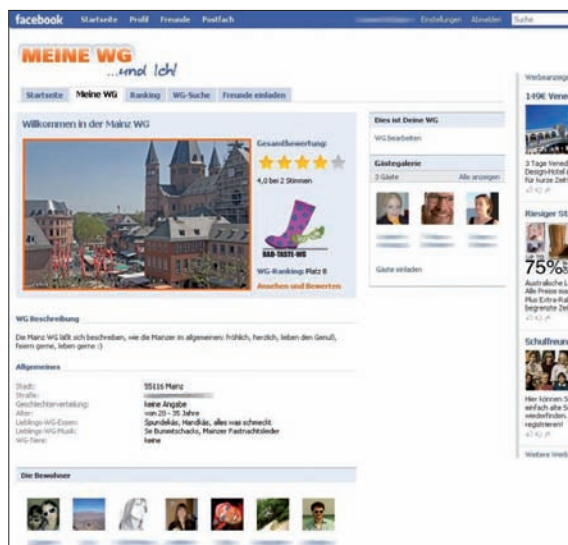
facebook Startseite Profil Freunde Postfach

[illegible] Einstellungen Abmelden Suche

MEINE WG ...und ich!

Startseite Meine WG Ranking WG-Suche Freunde einladen

Willkommen in der Mainz WG

Gesamtbewertung:

4,0 bei 2 Stimmen

BAD-TASTE-WG

WG-Ranking: Platz 8

Ansehen und Bewerten

Dies ist Deine WG

WG bearbeiten

Gästegalerie

3 Gäste Alle anzeigen

Gäste einladen

WG Beschreibung

Die Mainz WG läßt sich beschreiben, wie die Mainzer im allgemeinen: fröhlich, herzlich, leben den Genuß, feiern gerne, leben gerne :)

Allgemeines

Stadt: 55116 Mainz
Straße: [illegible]
Geschlechterverteilung: keine Angabe
Alter: von 20 - 35 Jahre
Lieblings-WG-Essen: Spundekäs, Handkäs, alles was schmeckt
Lieblings-WG-Musik: Se Buwebschacks, Mainzer Fastnachtslieder
WG-Tiere: keine

Die Bewohner

Werbeanzeig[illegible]

149€ Vene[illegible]

3 Tage Vened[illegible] Design-Hotel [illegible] für kurze Zeit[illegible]

Riesiger S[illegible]

75%

Australische L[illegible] Alle Preise na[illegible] Plus Extra-Ra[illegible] begrenzte Zeit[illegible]

Schulfreun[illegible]

Hier können S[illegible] einfach alte S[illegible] wiederfinden. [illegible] registrieren!

Weitere Werb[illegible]